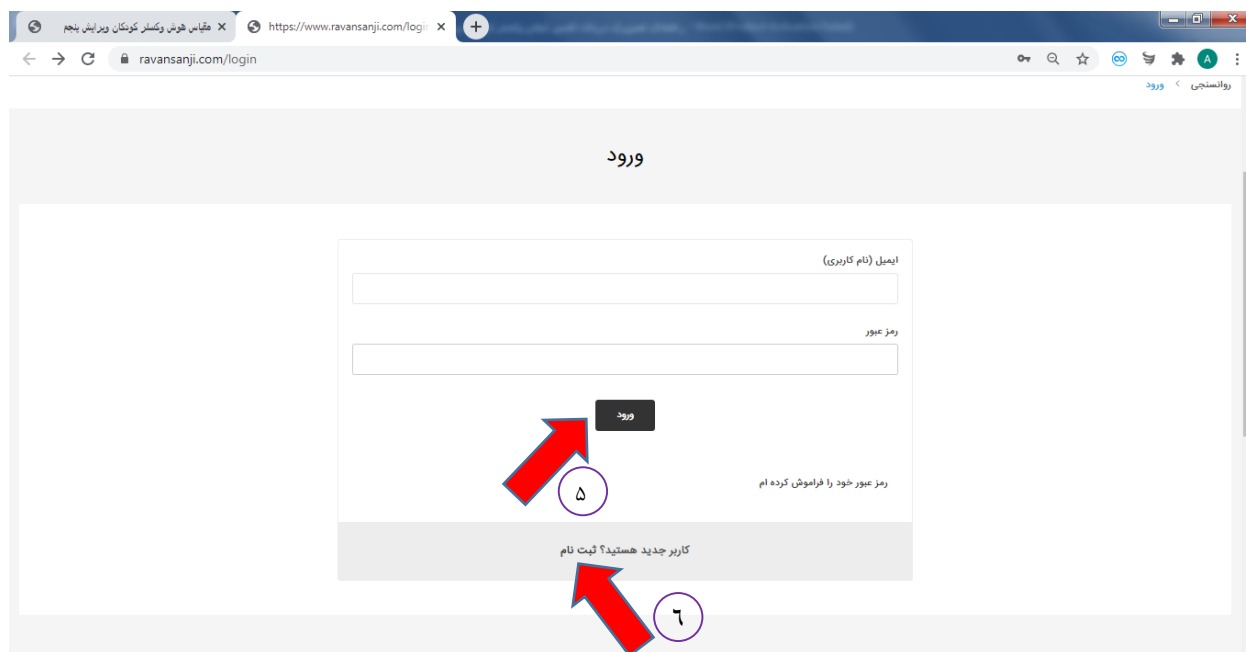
مقیاس هوش وکسلر کودکان ویرایش پنجم
https://www.ravansanji.com/login
ravansanji.com/login
A
روانسنجی > ورود

ورود

ایمیل (نام کاربری)

رمز عبور

ورود

۵

رمز عبور خود را فراموش کرده ام

کاربر جدید هستید؟ ثبت نام

٦